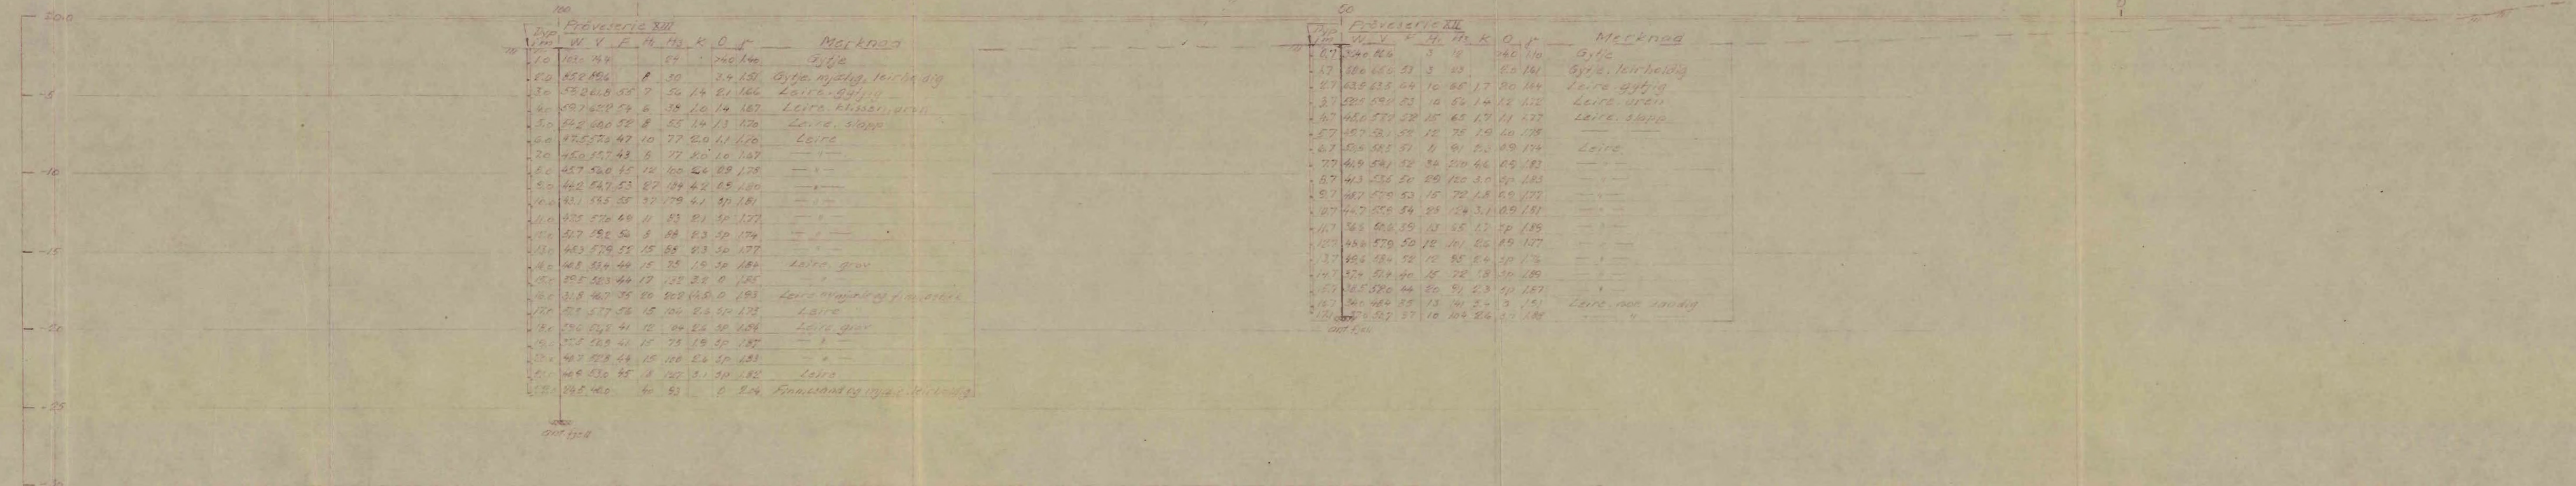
± 0.0
-5
-10
-15
-20
-25

100

Prøveserie XIII

| Dyp m | W | V | F | H₁ | H₃ | K | O | r | Merknad |
|---|---|---|---|---|---|---|---|---|---|
| 1.0 | 1030 | 764 | | | 54 | | 740 | 1.40 | Gytje |
| 2.0 | 652 | 894 | | 8 | 30 | | 3.4 | 1.51 | Gytje, myklig, leirholdig |
| 3.0 | 592 | 608 | 55 | 7 | 56 | 1.4 | 2.1 | 1.66 | Leire-gytjig |
| 4.0 | 597 | 627 | 54 | 6 | 38 | 1.0 | 1.4 | 1.67 | Leire, klissen, uren |
| 5.0 | 542 | 680 | 59 | 8 | 55 | 1.4 | 1.3 | 1.70 | Leire, slapp |
| 6.0 | 475 | 575 | 47 | 10 | 77 | 2.0 | 1.1 | 1.70 | Leire |
| 7.0 | 450 | 557 | 43 | 5 | 77 | 2.0 | 1.0 | 1.47 | — » — |
| 8.0 | 457 | 560 | 45 | 12 | 100 | 2.6 | 0.9 | 1.75 | — » — |
| 9.0 | 402 | 547 | 53 | 27 | 184 | 4.2 | 0.5 | 1.80 | — » — |
| 10.0 | 431 | 535 | 55 | 37 | 179 | 4.1 | 0.5 | 1.81 | — » — |
| 11.0 | 435 | 570 | 49 | 11 | 83 | 2.1 | 0.5 | 1.77 | — » — |
| 12.0 | 507 | 592 | 50 | 9 | 88 | 2.3 | 0.5 | 1.76 | — » — |
| 13.0 | 483 | 579 | 55 | 15 | 88 | 2.3 | 0.5 | 1.77 | — » — |
| 14.0 | 468 | 534 | 44 | 17 | 75 | 1.9 | 0.5 | 1.84 | Leire, grov |
| 15.0 | 355 | 503 | 42 | 17 | 132 | 3.3 | 0 | 1.81 | — » — |
| 16.0 | 318 | 467 | 35 | 20 | 169 | 4.5 | 0 | 1.93 | Leire, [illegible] |
| 17.0 | 501 | 577 | 56 | 15 | 104 | 2.6 | 0.5 | 1.73 | Leire |
| 18.0 | 396 | 545 | 41 | 12 | 84 | 2.6 | 0.5 | 1.84 | Leire, grov |
| 19.0 | 375 | 563 | 41 | 15 | 75 | 1.9 | 0.5 | 1.87 | — » — |
| 20.0 | 457 | 528 | 44 | 15 | 108 | 2.6 | 0.5 | 1.83 | — » — |
| 21.0 | 469 | 530 | 45 | 8 | 132 | 3.1 | 0.5 | 1.82 | Leire |
| 22.0 | 345 | 420 | | 40 | 52 | | 0 | 2.04 | Finsandig og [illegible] |

Grd. 22.6

50

Prøveserie XII

| Dyp m | W | V | F | H₁ | H₃ | K | O | r | Merknad |
|---|---|---|---|---|---|---|---|---|---|
| 0.7 | 3140 | 126 | | 3 | 4 | | 40 | 1.10 | Gytje |
| 1.7 | 380 | 665 | 53 | 3 | 20 | | 5.0 | 1.61 | Gytje, leirholdig |
| 2.7 | 635 | 635 | 64 | 10 | 65 | 1.7 | 3.0 | 1.64 | Leire-gytjig |
| 3.7 | 521 | 590 | 53 | 10 | 56 | 1.4 | 1.2 | 1.72 | Leire, uren |
| 4.7 | 450 | 577 | 52 | 15 | 65 | 1.7 | 1.1 | 1.77 | Leire, slapp |
| 5.7 | 457 | 521 | 55 | 12 | 75 | 1.9 | 1.0 | 1.75 | — » — |
| 6.7 | 506 | 585 | 51 | 11 | 91 | 2.2 | 0.9 | 1.74 | Leire |
| 7.7 | 469 | 541 | 52 | 30 | 210 | 4.6 | 0.9 | 1.83 | — » — |
| 8.7 | 413 | 536 | 56 | 29 | 150 | 3.0 | 0.5 | 1.83 | — » — |
| 9.7 | 467 | 559 | 53 | 15 | 70 | 1.8 | 0.9 | 1.77 | — » — |
| 10.7 | 447 | 559 | 54 | 29 | 124 | 3.1 | 0.9 | 1.81 | — » — |
| 11.7 | 365 | 566 | 55 | 13 | 65 | 1.7 | 0.5 | 1.85 | — » — |
| 12.7 | 486 | 578 | 50 | 12 | 101 | 2.6 | 0.9 | 1.77 | — » — |
| 13.7 | 496 | 584 | 52 | 12 | 85 | 2.4 | 0.5 | 1.76 | — » — |
| 14.7 | 374 | 519 | 40 | 15 | 72 | 1.8 | 0.5 | 1.89 | — » — |
| 15.7 | 385 | 520 | 44 | 20 | 91 | 2.3 | 0.5 | 1.87 | — » — |
| 16.7 | 340 | 484 | 35 | 13 | 141 | 3.4 | 0 | 1.93 | Leire, noe sandig |
| 17.7 | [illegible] | 507 | 37 | 10 | 104 | 2.6 | 0.5 | 1.88 | — » — |

Grd. 18.0